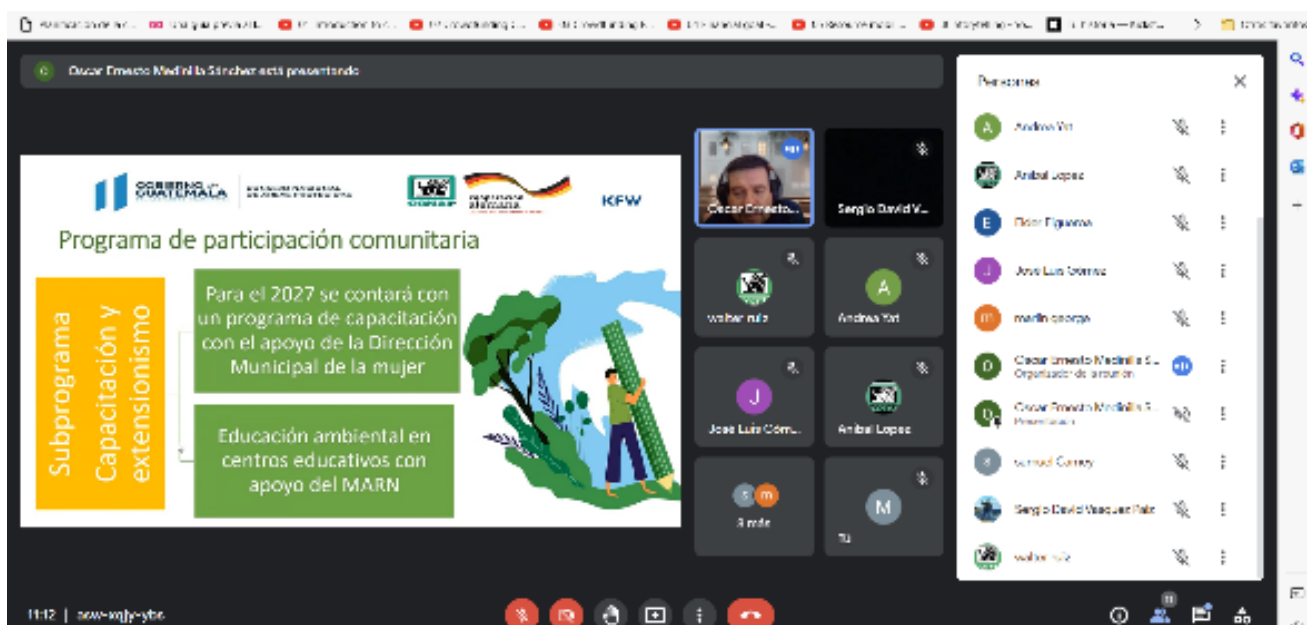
Oscar Ernesto Medinilla Sánchez está presentando

GOBIERNO de GUATEMALA

KFW

Programa de participación comunitaria

Subprograma Capacitación y extensionismo

Para el 2027 se contará con un programa de capacitación con el apoyo de la Dirección Municipal de la mujer

Educación ambiental en centros educativos con apoyo del MARN

Oscar Ernesto...

Sergio David V...

walter ruiz

Andrea Yat

José Luis Gómez

Anibal Lopez

3 más

Tú

Personas

Andrea Yat

Anibal Lopez

Elder Figueroa

Jose Luis Gomez

martin george

Oscar Ernesto Medinilla S...
Organizador de la reunión

Oscar Ernesto Medinilla S...
Presentación

samuel Carney

Sergio David Vasquez Ruiz

walter ruiz

11:12 | acw-xqjy-ybs